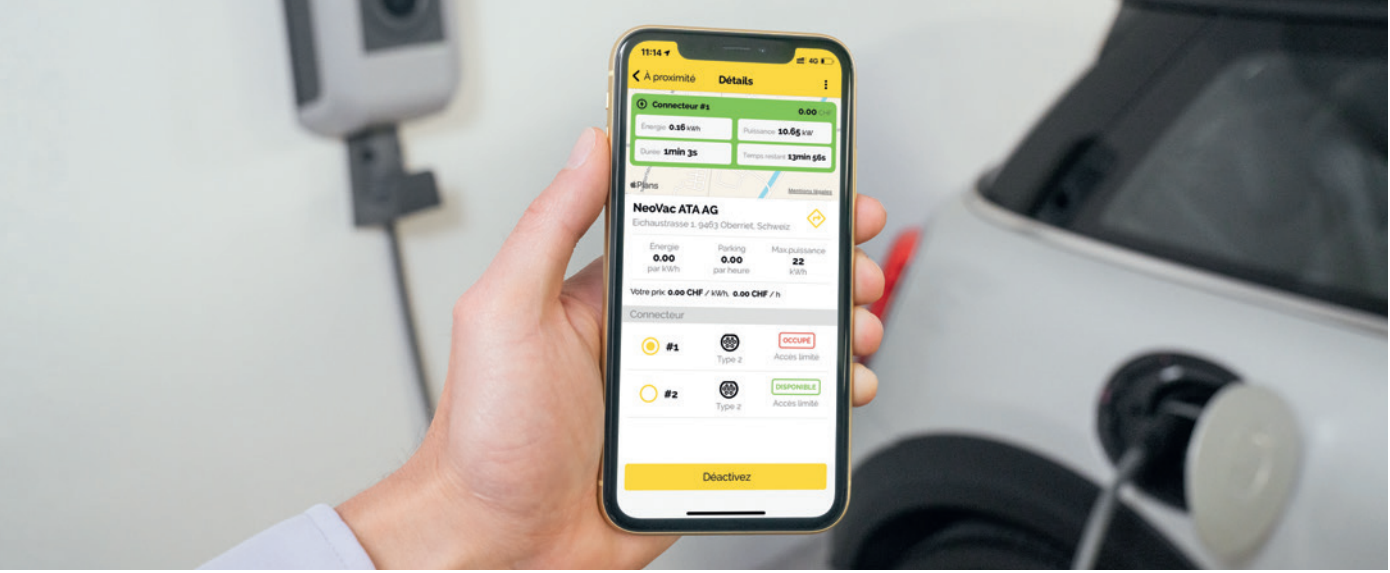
11:14

4G

À proximité

Détails

Connecteur #1

0.00 CHF

Énergie 0.16 kWh

Puissance 10.65 kW

Durée 1min 3s

Temps restant 13min 56s

Plans

Mentions légales

NeoVac ATA AG

Eichaustrasse 1, 9463 Oberriet, Schweiz

| Énergie | Parking | Max.puissance |
|---|---|---|
| 0.00 | 0.00 | 22 |
| par kWh | par heure | kWh |

Votre prix: 0.00 CHF / kWh, 0.00 CHF / h

Connecteur

#1 Type 2 OCCUPÉ Accès limité

#2 Type 2 DISPONIBLE Accès limité

Déactivez